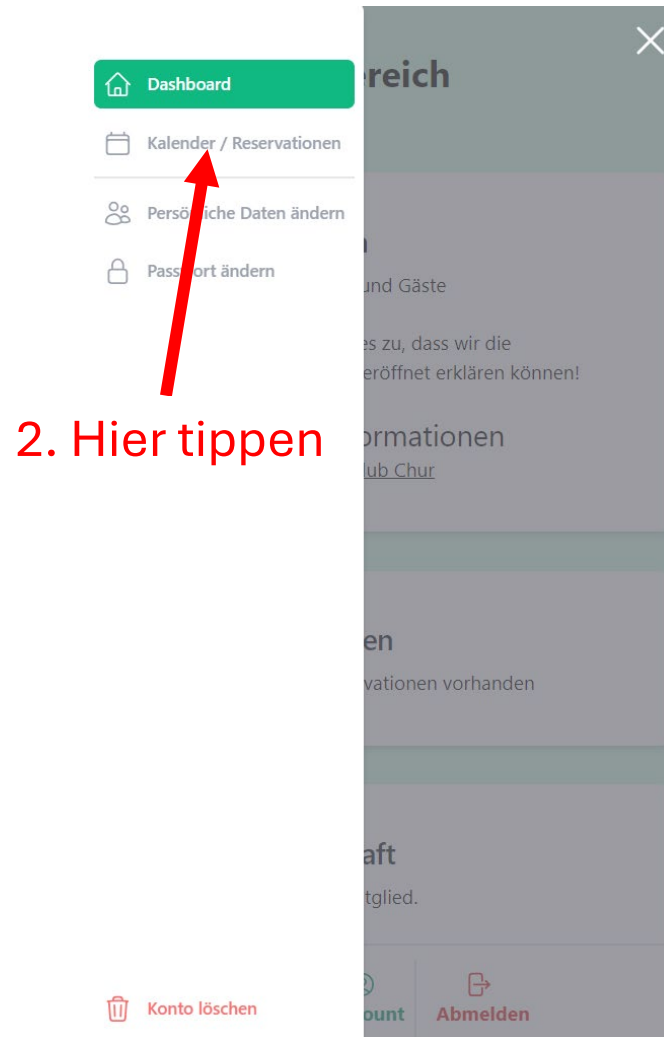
Dashboard

Kalender / Reservationen

Persö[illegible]iche Daten ändern

Pass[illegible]ort ändern

2. Hier tippen

Konto löschen

ereich

n

und Gäste

es zu, dass wir die

eröffnet erklären können!

ormationen

lub Chur

en

vationen vorhanden

aft

tglied.

ount

Abmelden